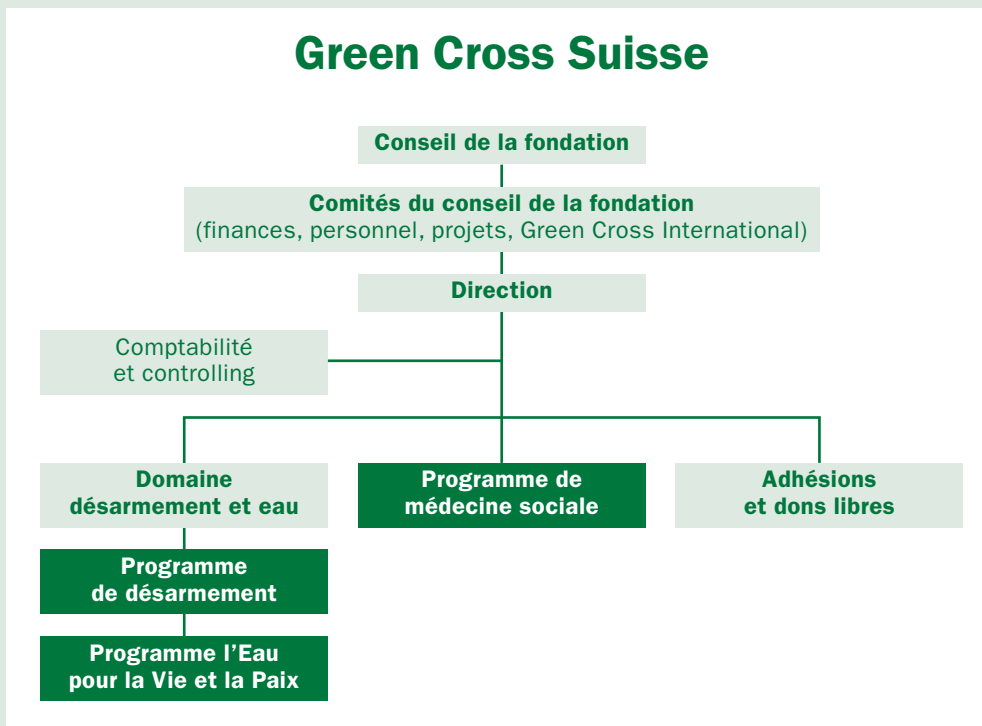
Green Cross Suisse

Conseil de la fondation

Comités du conseil de la fondation
(finances, personnel, projets, Green Cross International)

Direction

Comptabilité et controlling

Domaine désarmement et eau

Programme de médecine sociale

Adhésions et dons libres

Programme de désarmement

Programme l'Eau pour la Vie et la Paix